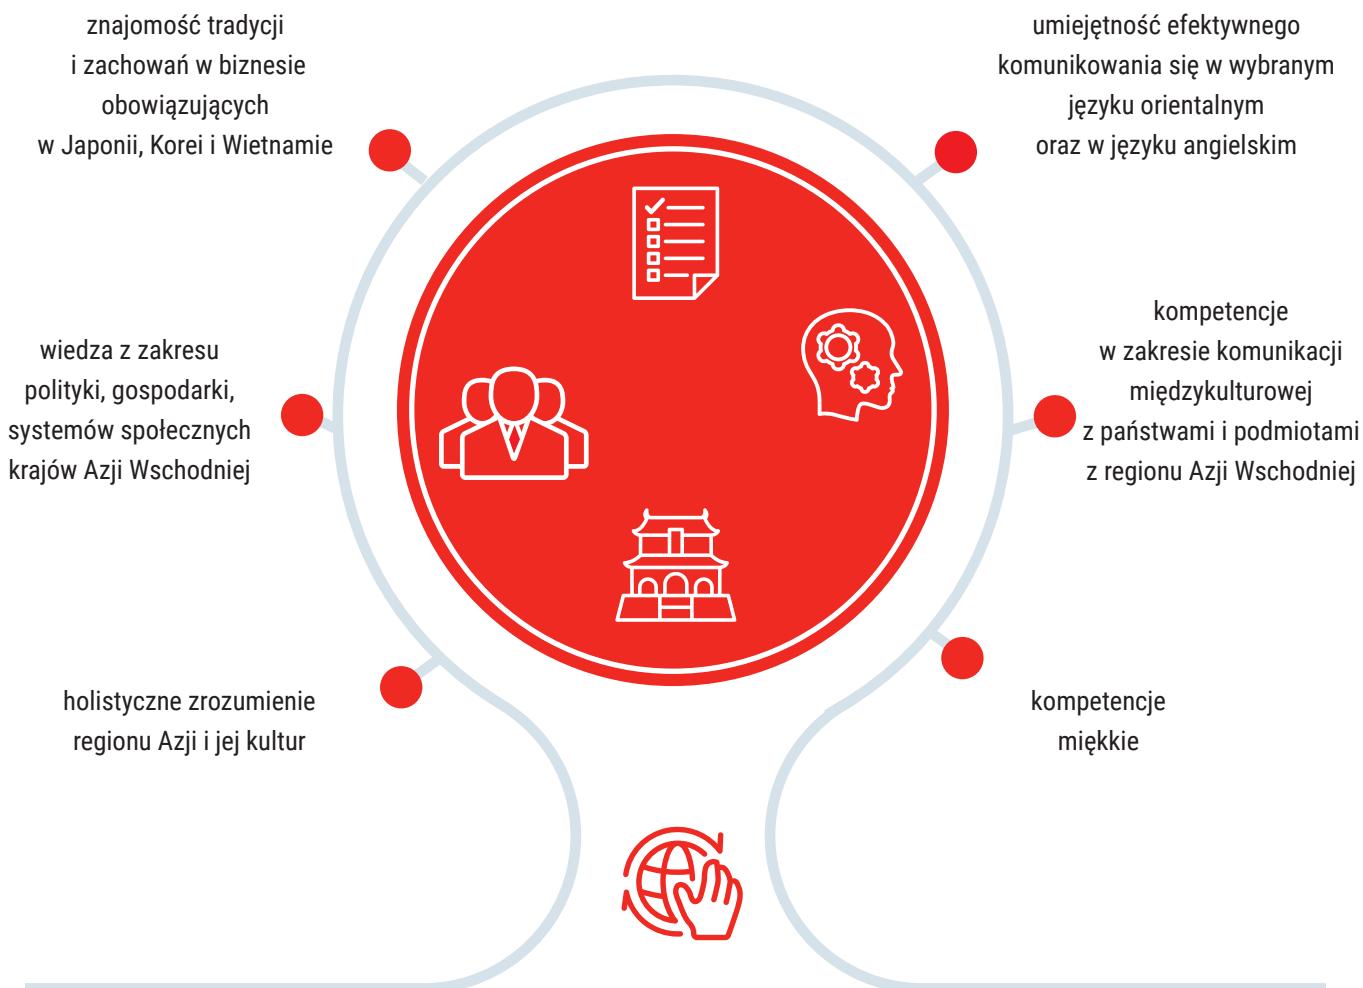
znajomość tradycji i zachowań w biznesie obowiązujących w Japonii, Korei i Wietnamie

umiejętność efektywnego komunikowania się w wybranym języku orientalnym oraz w języku angielskim

wiedza z zakresu polityki, gospodarki, systemów społecznych krajów Azji Wschodniej

kompetencje w zakresie komunikacji międzykulturowej z państwami i podmiotami z regionu Azji Wschodniej

holistyczne zrozumienie regionu Azji i jej kultur

kompetencje miękkie